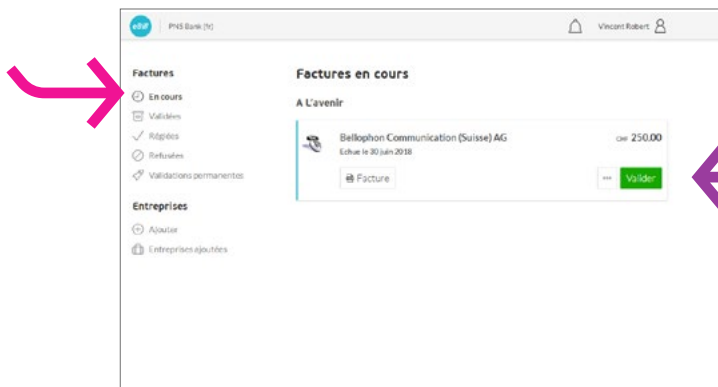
ebill PNS Bank (fr)

Vincent Robert

Factures

En cours

Validées

Réglées

Refusées

Validations permanentes

Entreprises

Ajouter

Entreprises ajoutées

Factures en cours

A L'avenir

Bellophon Communication (Suisse) AG

Echue le 30 juin 2018

CHF 250.00

Facture

...

Valider